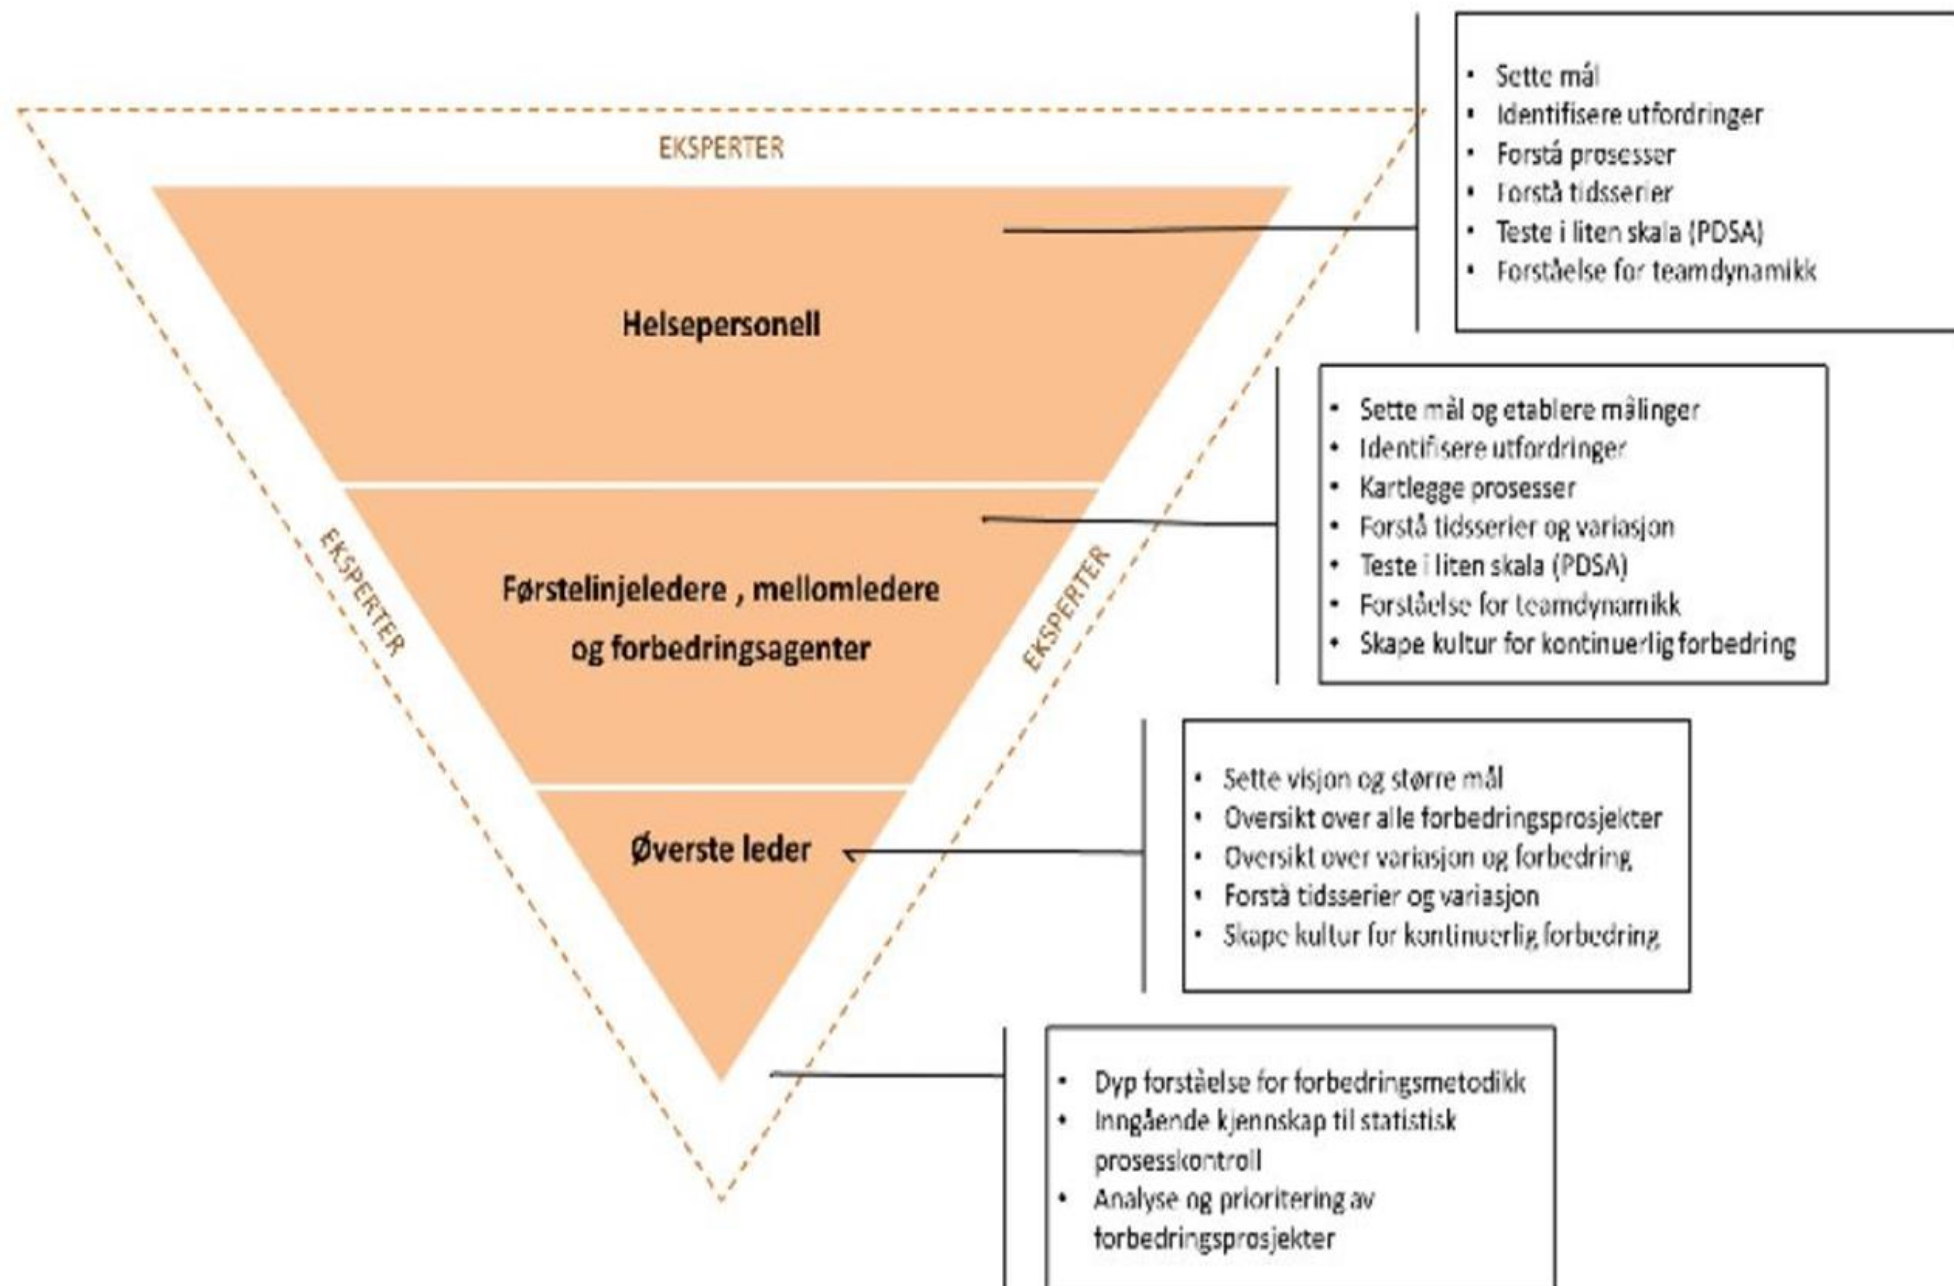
EKSPERTER

Helsepersonell

Førstelinjeledere , mellomledere og forbedringsagenter

Øverste leder

EKSPERTER

EKSPERTER

- Sette mål
- Identifisere utfordringer
- Forstå prosesser
- Forstå tidsserier
- Teste i liten skala (PDSA)
- Forståelse for teamdynamikk

- Sette mål og etablere målinger
- Identifisere utfordringer
- Kartlegge prosesser
- Forstå tidsserier og variasjon
- Teste i liten skala (PDSA)
- Forståelse for teamdynamikk
- Skape kultur for kontinuerlig forbedring

- Sette visjon og større mål
- Oversikt over alle forbedringsprosjekter
- Oversikt over variasjon og forbedring
- Forstå tidsserier og variasjon
- Skape kultur for kontinuerlig forbedring

- Dyp forståelse for forbedringsmetodikk
- Inngående kjennskap til statistisk prosesskontroll
- Analyse og prioritering av forbedringsprosjekter